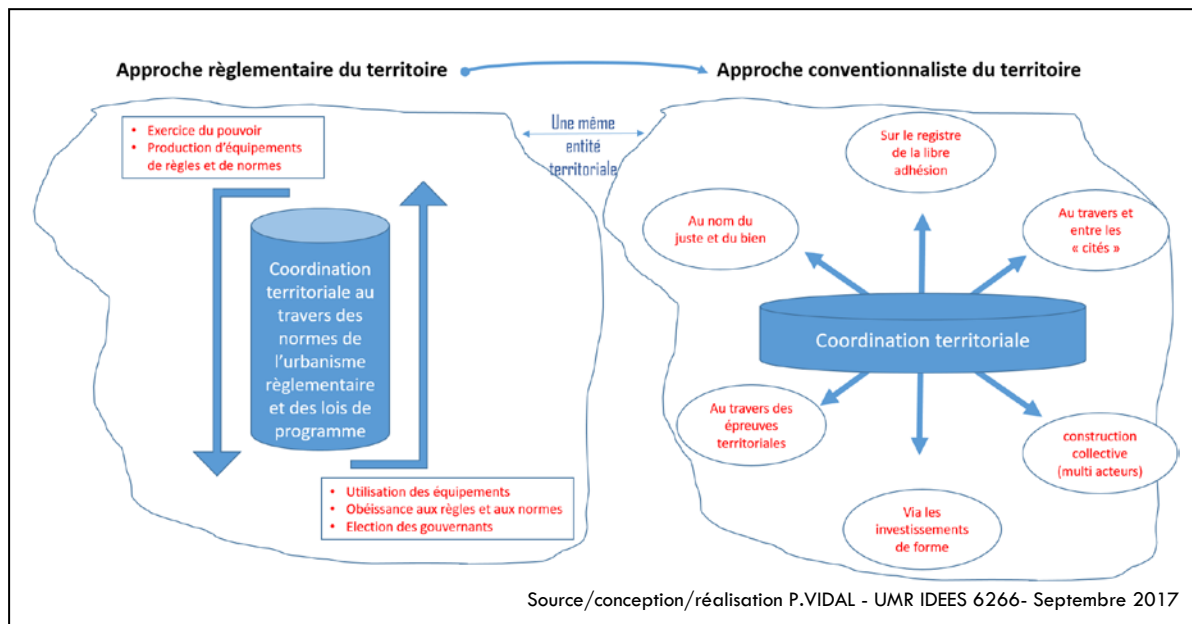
Approche règlementaire du territoire

Approche conventionnaliste du territoire

Une même entité territoriale

• Exercice du pouvoir
• Production d'équipements de règles et de normes

Coordination territoriale au travers des normes de l'urbanisme règlementaire et des lois de programme

• Utilisation des équipements
• Obéissance aux règles et aux normes
• Election des gouvernants

Sur le registre de la libre adhésion

Au nom du juste et du bien

Au travers et entre les « cités »

Coordination territoriale

Au travers des épreuves territoriales

construction collective (multi acteurs)

Via les investissements de forme

Source/conception/réalisation P.VIDAL - UMR IDEES 6266- Septembre 2017